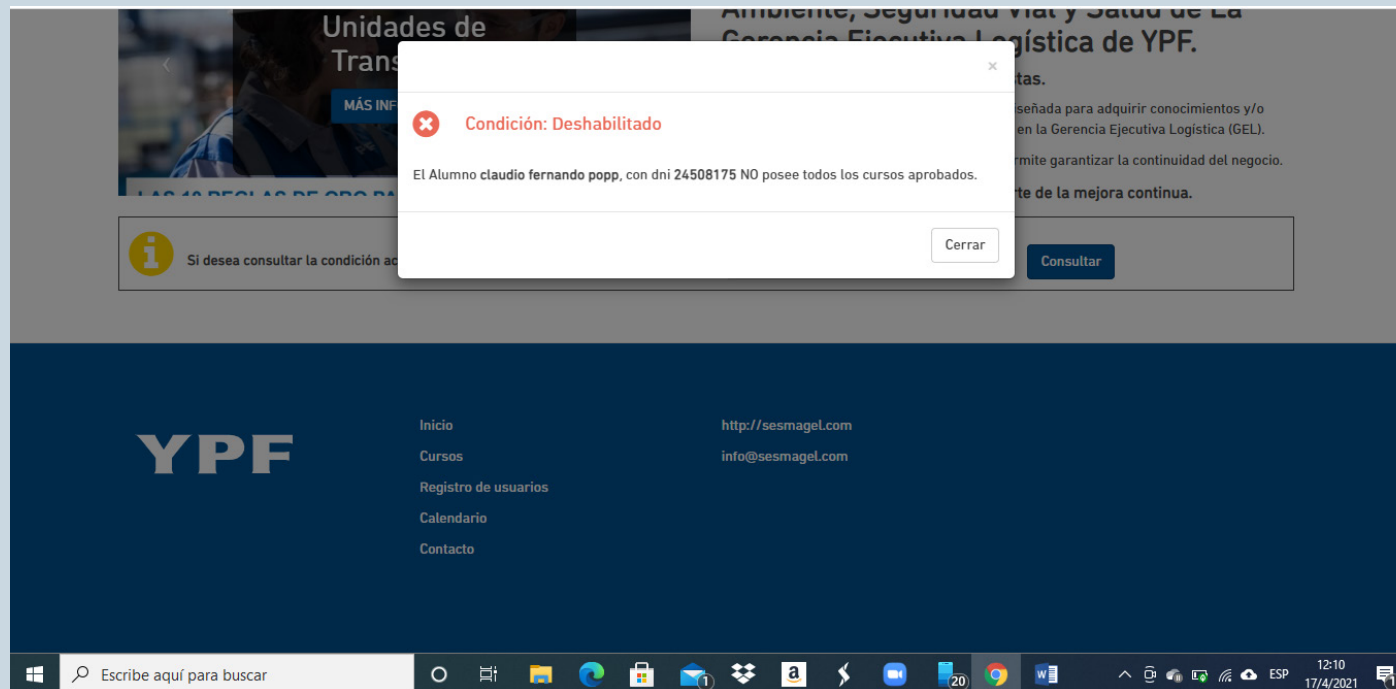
Unidades de
Trans

MÁS INF

LAS 10 REGLAS DE ORO PA

Ambiente, Seguridad Vial y Salud de La Gerencia Ejecutiva Logística de YPF.

tas.

seňada para adquirir conocimientos y/o en la Gerencia Ejecutiva Logística (GEL).

rmite garantizar la continuidad del negocio.

rte de la mejora continua.

×

Condición: Deshabilitado

El Alumno **claudio fernando popp**, con dni **24508175** NO posee todos los cursos aprobados.

Cerrar

Si desea consultar la condición ac

Consultar

YPF

Inicio
Cursos
Registro de usuarios
Calendario
Contacto

http://sesmagel.com
info@sesmagel.com

Escribe aquí para buscar

1

20

ESP

12:10
17/4/2021